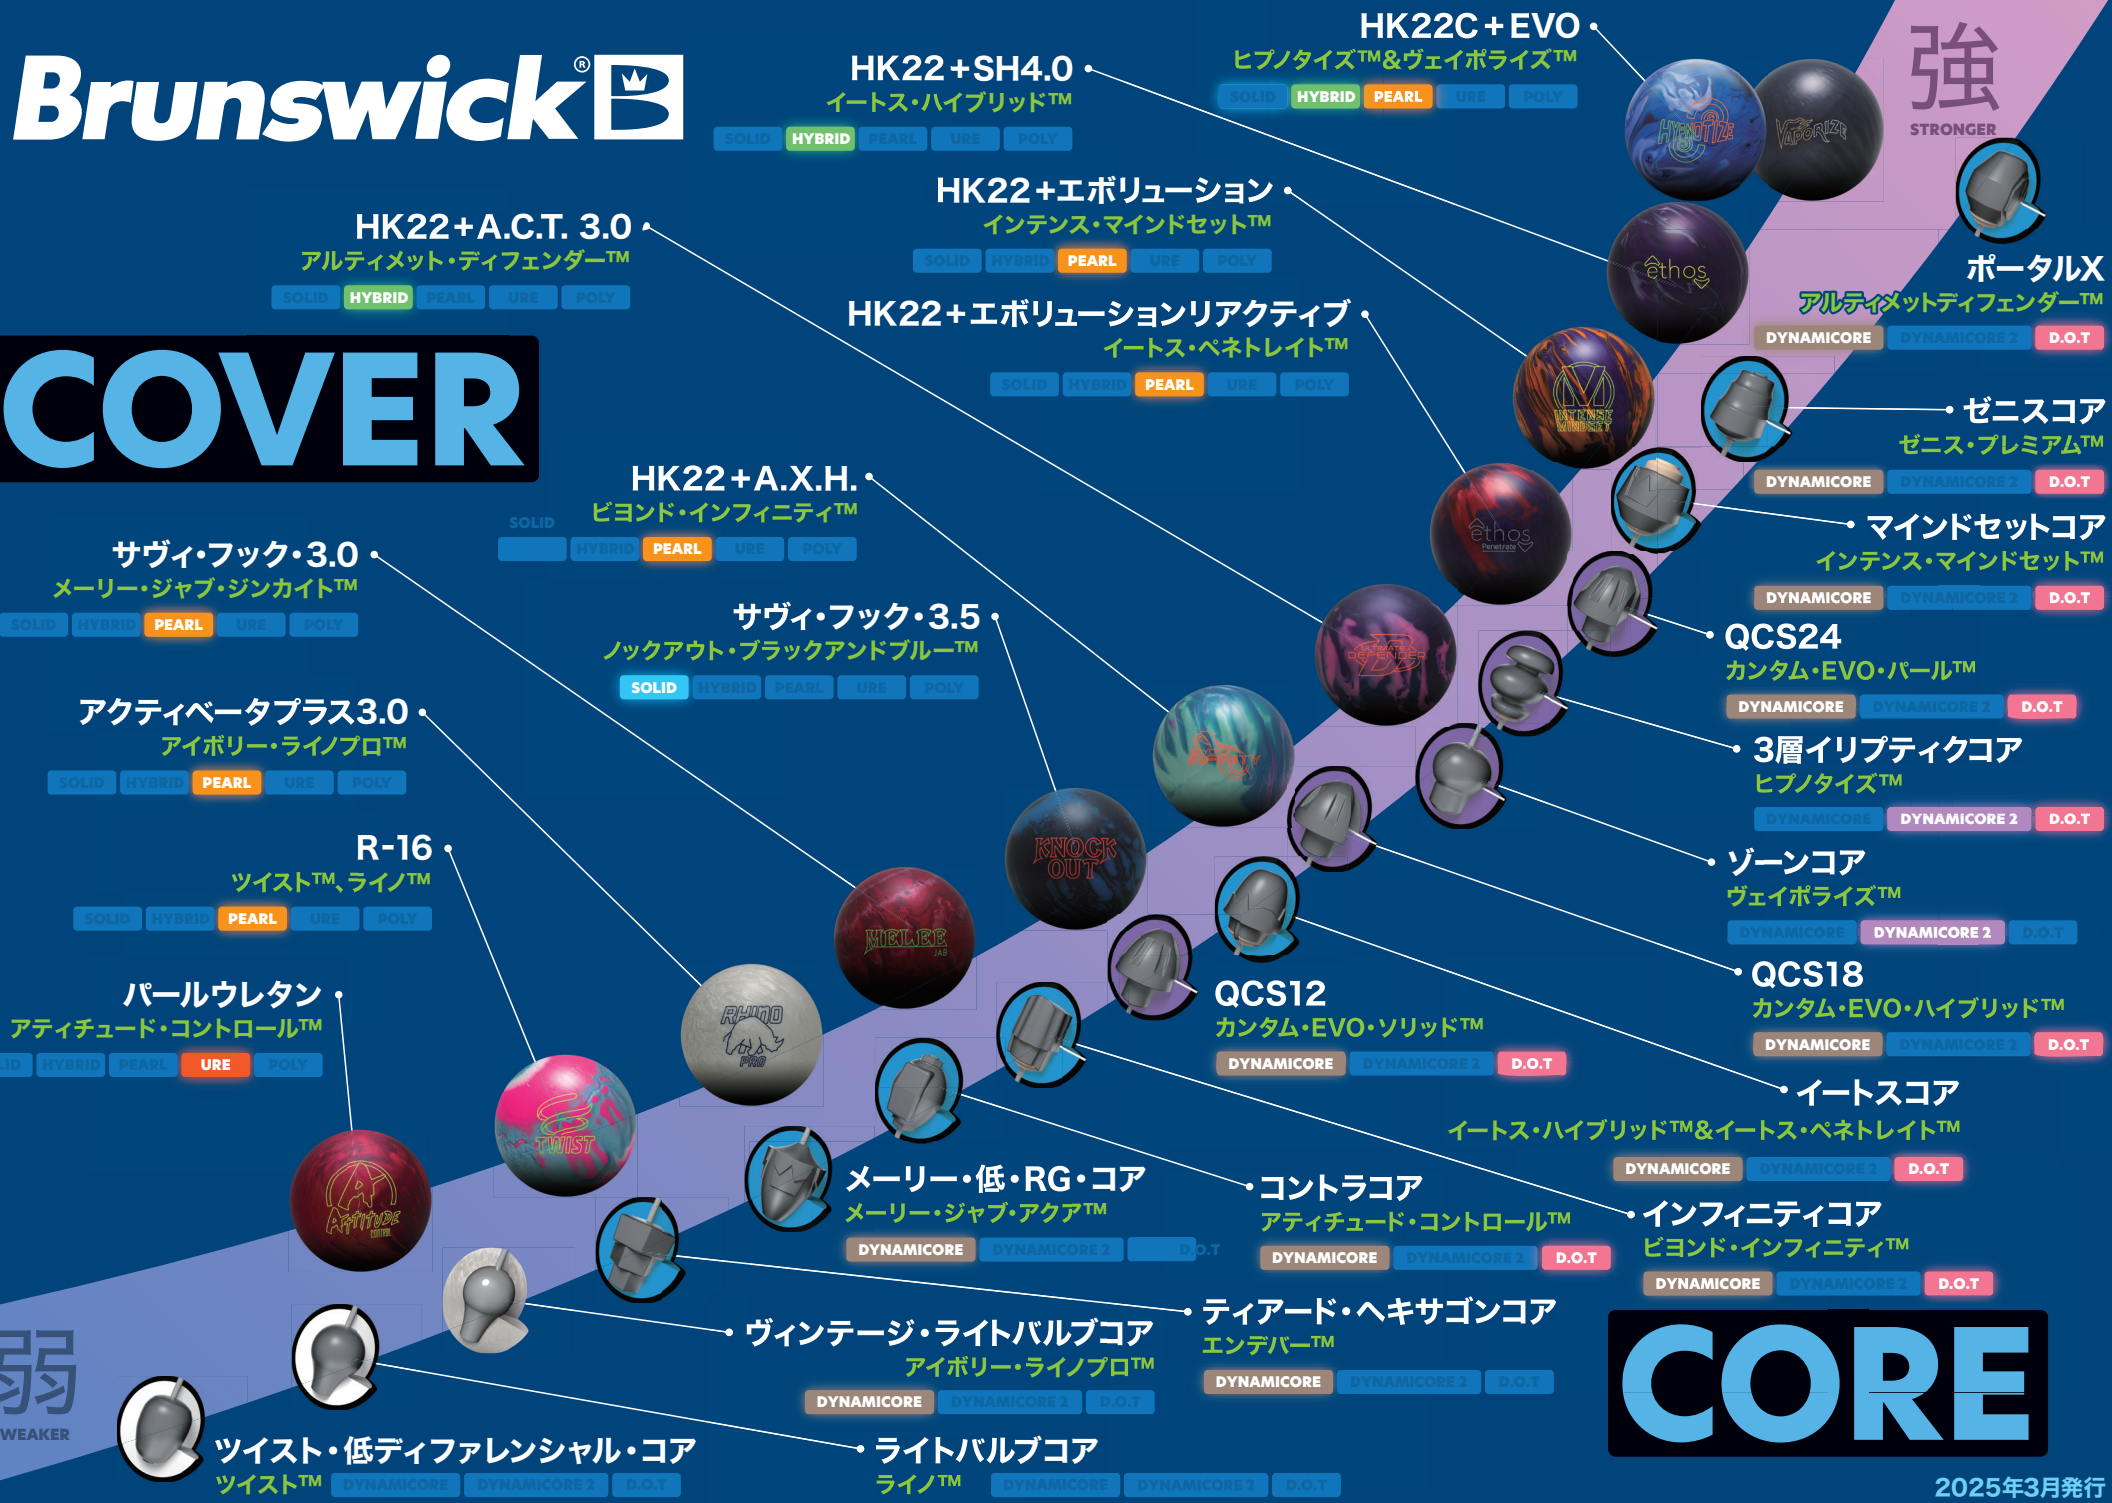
Brunswick

COVER

HK22C＋EVO
ヒプノタイズ™&ヴェイポライズ™
SOLID HYBRID PEARL URE POLY

HK22＋SH4.0
イートス・ハイブリッド™
SOLID HYBRID PEARL URE POLY

HK22＋エボリューション
インテンス・マインドセット™
SOLID HYBRID PEARL URE POLY

HK22＋A.C.T. 3.0
アルティメット・ディフェンダー™
SOLID HYBRID PEARL URE POLY

HK22＋エボリューションリアクティブ
イートス・ペネトレイト™
SOLID HYBRID PEARL URE POLY

HK22＋A.X.H.
ビヨンド・インフィニティ™
SOLID HYBRID PEARL URE POLY

サヴィ・フック・3.0
メーリー・ジャブ・ジンカイト™
SOLID HYBRID PEARL URE POLY

サヴィ・フック・3.5
ノックアウト・ブラックアンドブルー™
SOLID HYBRID PEARL URE POLY

アクティベータプラス3.0
アイボリー・ライノプロ™
SOLID HYBRID PEARL URE POLY

R-16
ツイスト™、ライノ™
SOLID HYBRID PEARL URE POLY

パールウレタン
アティチュード・コントロール™
SOLID HYBRID PEARL URE POLY

強
STRONGER

弱
WEAKER

ポータルX
アルティメットディフェンダー™
DYNAMICORE DYNAMICORE 2 D.O.T

ゼニスコア
ゼニス・プレミアム™
DYNAMICORE DYNAMICORE 2 D.O.T

マインドセットコア
インテンス・マインドセット™
DYNAMICORE DYNAMICORE 2 D.O.T

QCS24
カンタム・EVO・パール™
DYNAMICORE DYNAMICORE 2 D.O.T

3層イリプティクコア
ヒプノタイズ™
DYNAMICORE DYNAMICORE 2 D.O.T

ゾーンコア
ヴェイポライズ™
DYNAMICORE DYNAMICORE 2 D.O.T

QCS18
カンタム・EVO・ハイブリッド™
DYNAMICORE DYNAMICORE 2 D.O.T

QCS12
カンタム・EVO・ソリッド™
DYNAMICORE DYNAMICORE 2 D.O.T

イートスコア
イートス・ハイブリッド™&イートス・ペネトレイト™
DYNAMICORE DYNAMICORE 2 D.O.T

メーリー・低・RG・コア
メーリー・ジャブ・アクア™
DYNAMICORE DYNAMICORE 2 D.O.T

コントラコア
アティチュード・コントロール™
DYNAMICORE DYNAMICORE 2 D.O.T

インフィニティコア
ビヨンド・インフィニティ™
DYNAMICORE DYNAMICORE 2 D.O.T

ティアード・ヘキサゴンコア
エンデバー™
DYNAMICORE DYNAMICORE 2 D.O.T

ヴィンテージ・ライトバルブコア
アイボリー・ライノプロ™
DYNAMICORE DYNAMICORE 2 D.O.T

ツイスト・低ディファレンシャル・コア
ツイスト™ DYNAMICORE DYNAMICORE 2 D.O.T

ライトバルブコア
ライノ™ DYNAMICORE DYNAMICORE 2 D.O.T

CORE

2025年3月発行